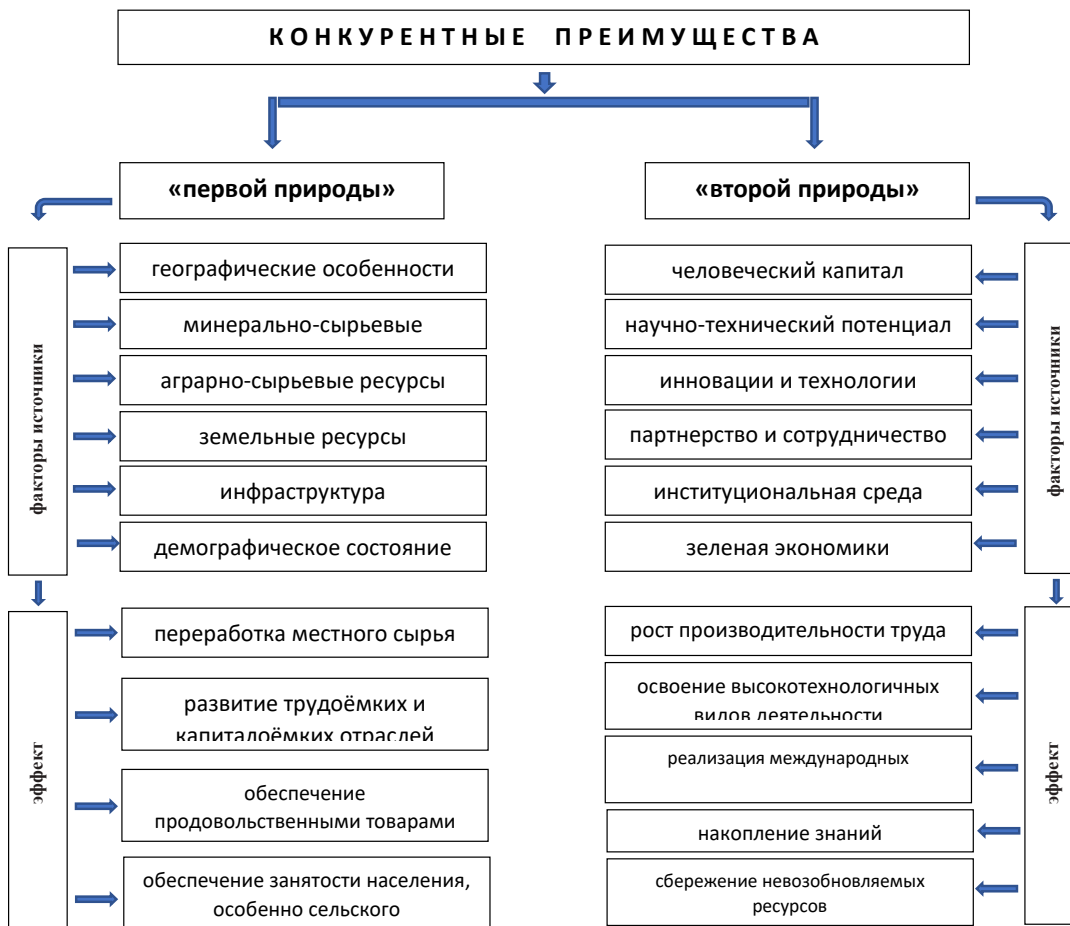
К О Н К У Р Е Н Т Н Ы Е   П Р Е И М У Щ Е С Т В А

«первой природы»

«второй природы»

факторы источники

географические особенности

минерально-сырьевые

аграрно-сырьевые ресурсы

земельные ресурсы

инфраструктура

демографическое состояние

человеческий капитал

научно-технический потенциал

инновации и технологии

партнерство и сотрудничество

институциональная среда

зеленая экономики

факторы источники

эффект

переработка местного сырья

развитие трудоёмких и капиталоёмких отраслей

обеспечение продовольственными товарами

обеспечение занятости населения, особенно сельского

рост производительности труда

освоение высокотехнологичных видов деятельности

реализация международных

накопление знаний

сбережение невозобновляемых ресурсов

эффект